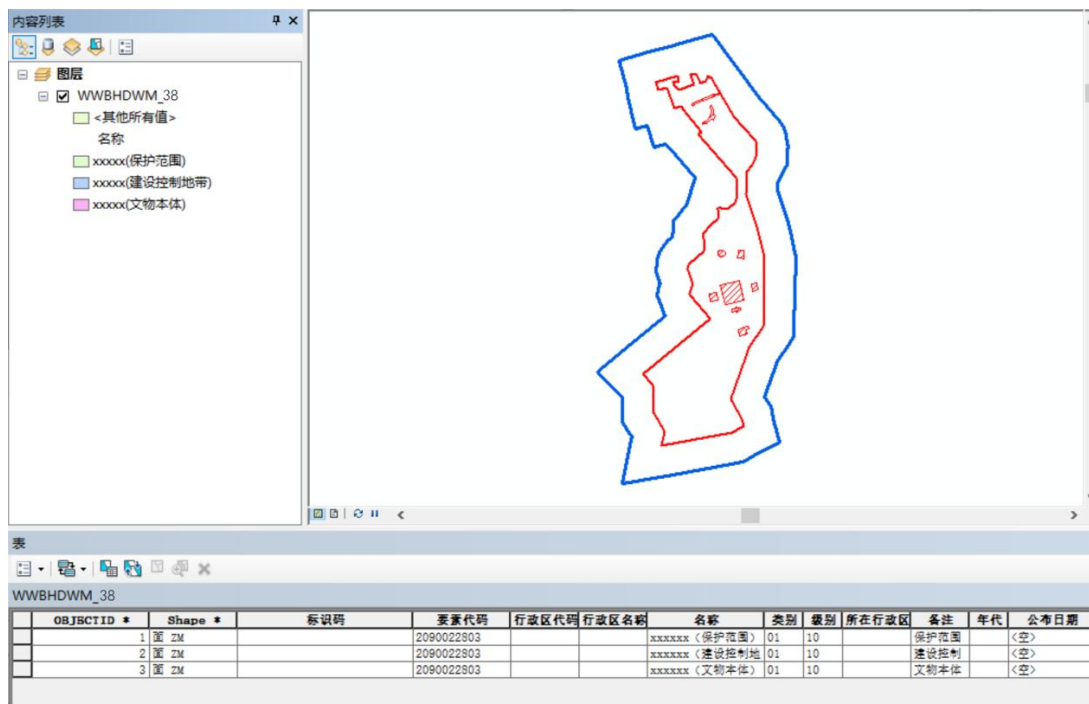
内容列表

图层
WWBHDWM_38
<其他所有值>
名称
xxxxx(保护范围)
xxxxx(建设控制地带)
xxxxx(文物本体)

表

WWBHDWM_38

| | OBJECTID * | Shape * | 标识码 | 要素代码 | 行政区代码 | 行政区名称 | 名称 | 类别 | 级别 | 所在行政区 | 备注 | 年代 | 公布日期 |
|---|---|---|---|---|---|---|---|---|---|---|---|---|---|
| | 1 | 面 ZM | | 2090022803 | | | xxxxxx（保护范围） | 01 | 10 | | 保护范围 | | <空> |
| | 2 | 面 ZM | | 2090022803 | | | xxxxxx（建设控制地 | 01 | 10 | | 建设控制 | | <空> |
| | 3 | 面 ZM | | 2090022803 | | | xxxxxx（文物本体） | 01 | 10 | | 文物本体 | | <空> |